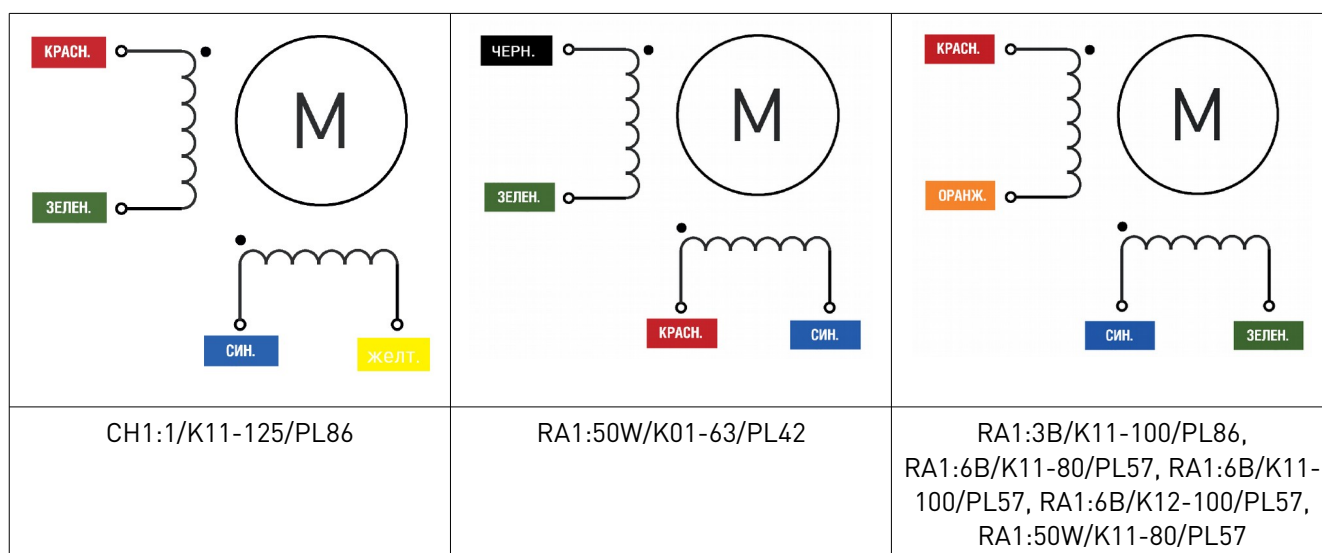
| КРАСН. M ЗЕЛЕН. СИН. желт. | ЧЕРН. M ЗЕЛЕН. КРАСН. СИН. | КРАСН. M ОРАНЖ. СИН. ЗЕЛЕН. |
|---|---|---|
| CH1:1/K11-125/PL86 | RA1:50W/K01-63/PL42 | RA1:3B/K11-100/PL86, RA1:6B/K11-80/PL57, RA1:6B/K11-100/PL57, RA1:6B/K12-100/PL57, RA1:50W/K11-80/PL57 |